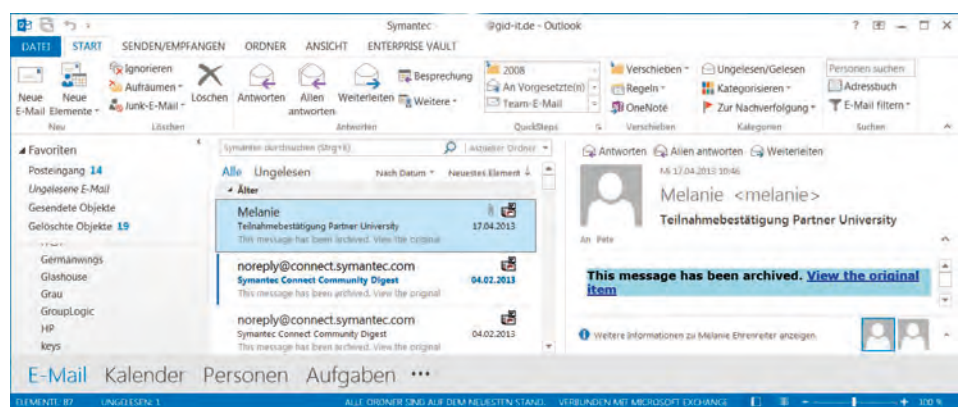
Symantec @gid-it.de - Outlook

DATEI START SENDEN/EMPFANGEN ORDNER ANSICHT ENTERPRISE VAULT

Neue E-Mail
Neue Elemente
Ignorieren
Aufräumen
Junk-E-Mail
Löschen
Neu
Löschen
Antworten
Allen antworten
Weiterleiten
Besprechung
Weitere
Antworten
2008
An Vorgesetzte(n)
Team-E-Mail
QuickSteps
Verschieben
Regeln
OneNote
Verschieben
Ungelesen/Gelesen
Kategorisieren
Zur Nachverfolgung
Kategorien
Personen suchen
Adressbuch
E-Mail filtern
Suchen

Favoriten
Posteingang 14
Ungelesene E-Mail
Gesendete Objekte
Gelöschte Objekte 19
Germanwings
Glashouse
Grau
GroupLogic
HP
keys

Symantec durchsuchen (Strg+E)
Aktueller Ordner
Alle Ungelesen
Nach Datum
Neuestes Element
Älter

Melanie
Teilnahmebestätigung Partner University
17.04.2013
This message has been archived. View the original

noreply@connect.symantec.com
Symantec Connect Community Digest
04.02.2013
This message has been archived. View the original

noreply@connect.symantec.com
Symantec Connect Community Digest
04.02.2013
This message has been archived. View the original

Antworten Allen antworten Weiterleiten
Mi 17.04.2013 10:46
Melanie <melanie>
Teilnahmebestätigung Partner University
An Pete

This message has been archived. View the original item

Weitere Informationen zu Melanie Ehrenreiter anzeigen.

E-Mail Kalender Personen Aufgaben •••

ELEMENTE: 87 UNGELESEN: 1 ALLE ORDNER SIND AUF DEM NEUESTEN STAND. VERBUNDEN MIT MICROSOFT EXCHANGE 100 %